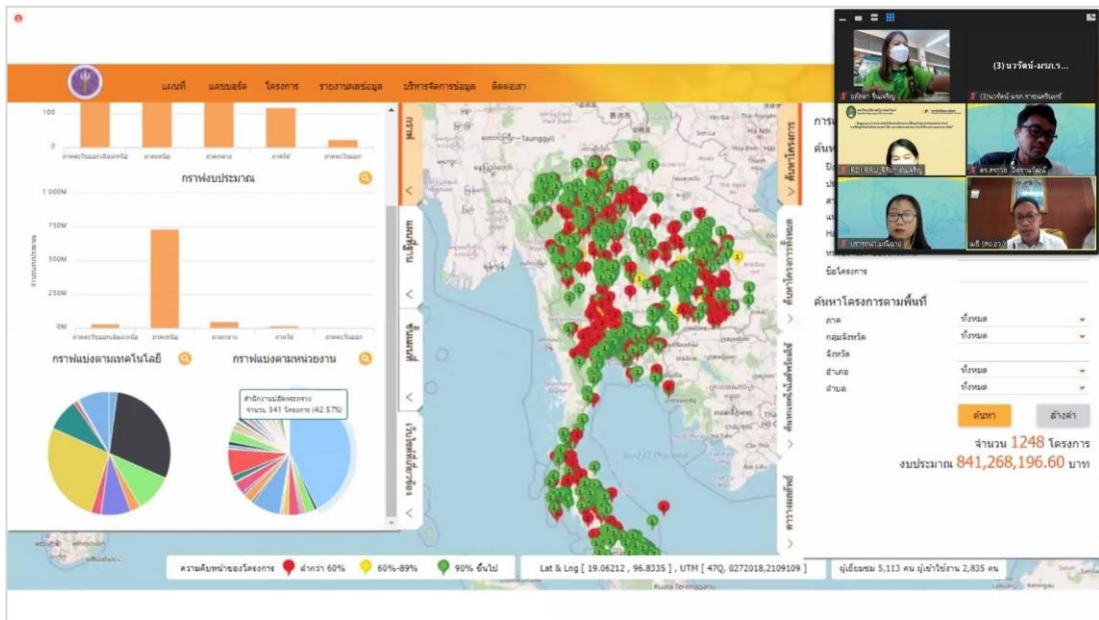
แผนที่ แดชบอร์ด โครงการ รายงานผลข้อมูล บริหารจัดการข้อมูล ติดต่อเรา

100
0
ภาคตะวันออกเฉียงเหนือ ภาคเหนือ ภาคกลาง ภาคใต้ ภาคตะวันออก

กราฟงบประมาณ

1,000M
750M
500M
250M
0M
ภาคตะวันออกเฉียงเหนือ ภาคเหนือ ภาคกลาง ภาคใต้ ภาคตะวันออก

กราฟแบ่งตามเทคโนโลยี

กราฟแบ่งตามหน่วยงาน

สำนักงานปลัดกระทรวง
จำนวน 541 โครงการ (42.57%)

ค้นหาโครงการ

ค้นหาโครงการตามพื้นที่
ภาค ทั้งหมด
กลุ่มจังหวัด ทั้งหมด
จังหวัด
อำเภอ ทั้งหมด
ตำบล ทั้งหมด
ค้นหา ล้างค่า

จำนวน 1248 โครงการ
งบประมาณ 841,268,196.60 บาท

ความคืบหน้าของโครงการ ต่ำกว่า 60% 60%-89% 90% ขึ้นไป

Lat & Lng [ 19.06212 , 96.8335 ] , UTM [ 47Q, 0272018,2109109 ]

ผู้เยี่ยมชม 5,113 คน ผู้เข้าใช้งาน 2,835 คน

(3) นวรัตน์-มรภ.ร...

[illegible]